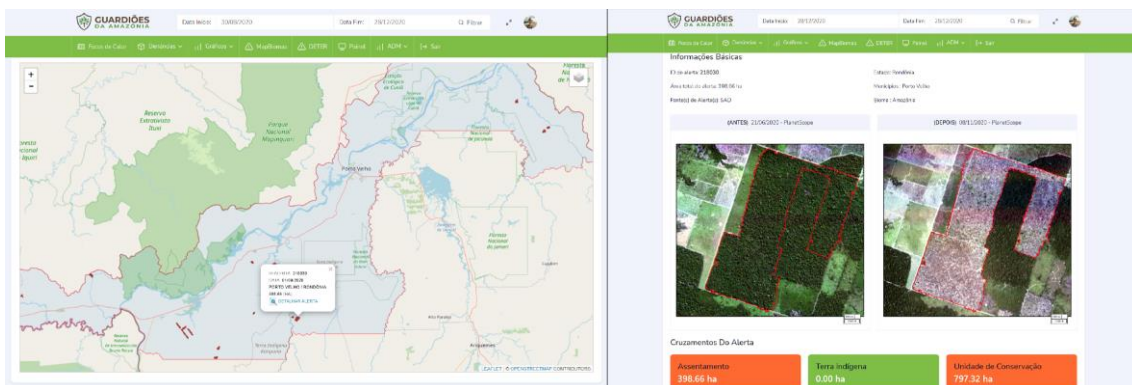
GUARDIÕES DA AMAZÔNIA

Data Início: 30/08/2020

Data Fim: 28/12/2020

Filtrar

Focos de Calor
Denúncias
Gráficos
Mapbiomas
DETER
Painel
ADM
Sair

+
-

Reserva Extrativista Ituxi

Parque Nacional Mapinguari

Porto Velho

Floresta Nacional de Jamari

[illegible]
PORTO VELHO / RONDÔNIA
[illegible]
DETALHAR ALERTA

Leaflet | © OpenStreetMap contributors

GUARDIÕES DA AMAZÔNIA

Data Início: 30/12/2020

Data Fim: 28/12/2020

Filtrar

Focos de Calor
Denúncias
Gráficos
Mapbiomas
DETER
Painel
ADM
Sair

Informações Básicas

ID do alerta: 210030

Estado: Rondônia

Área total do alerta: 398.66 ha

Município: Porto Velho

Fonte(s) de Alerta(s): SAD

Bioma: Amazônia

(ANTES) 21/06/2020 - PlanetScope

(DEPOIS) 09/11/2020 - PlanetScope

Cruzamentos Do Alerta

| Assentamento | Terra Indígena | Unidade de Conservação |
|---|---|---|
| 398.66 ha | 0.00 ha | 797.32 ha |